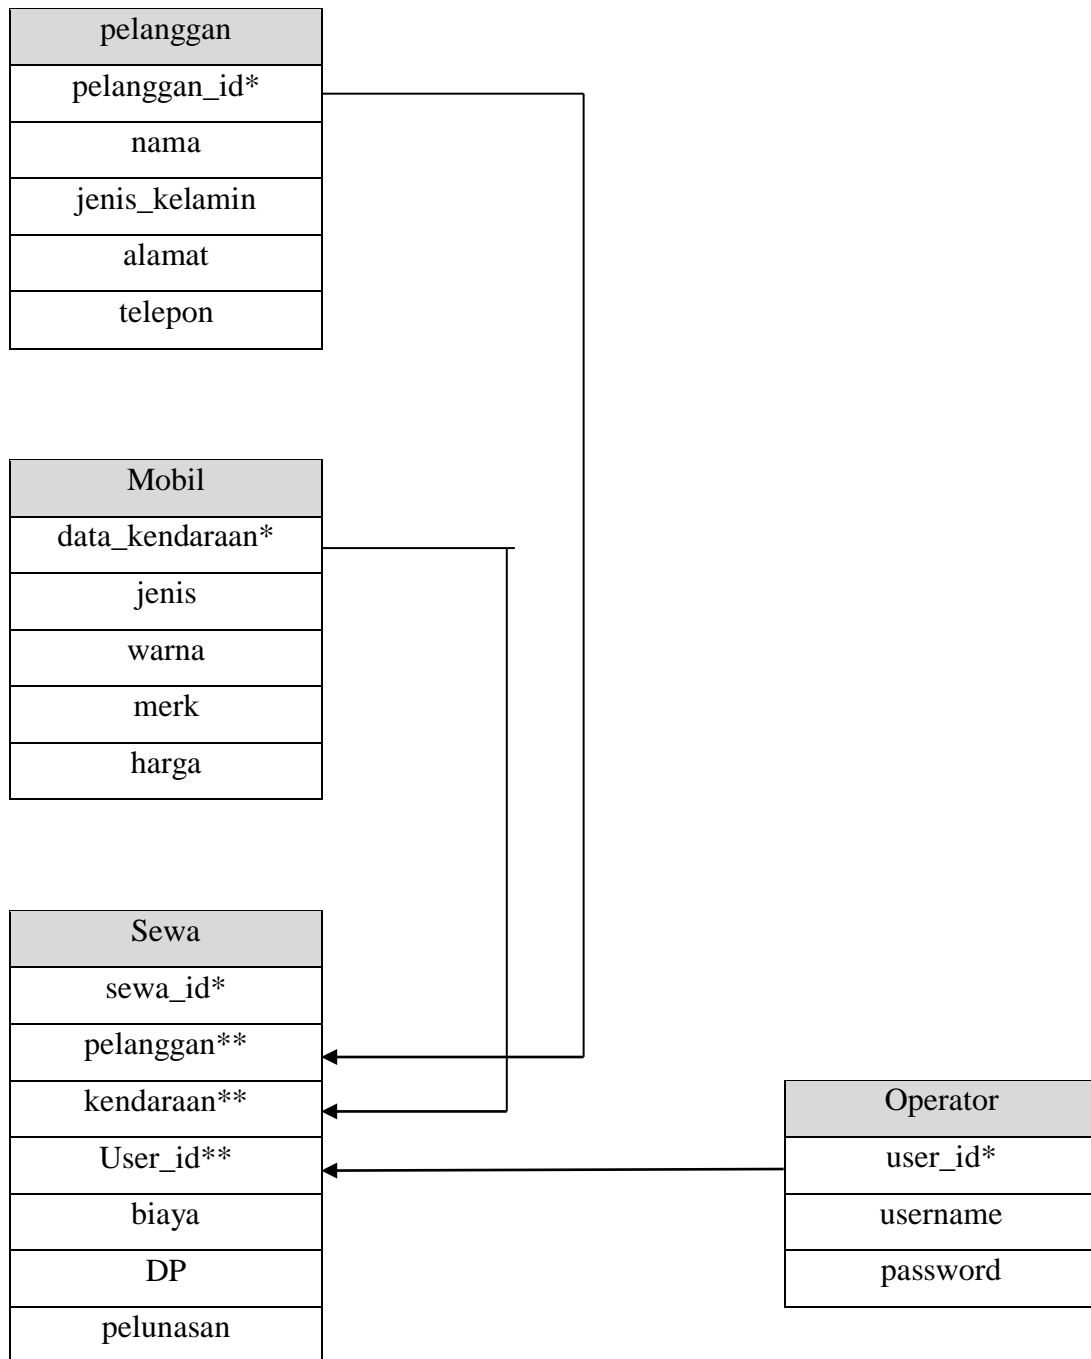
| pelanggan |
|---|
| pelanggan_id* |
| nama |
| jenis_kelamin |
| alamat |
| telepon |

| Mobil |
|---|
| data_kendaraan* |
| jenis |
| warna |
| merk |
| harga |

| Sewa |
|---|
| sewa_id* |
| pelanggan** |
| kendaraan** |
| User_id** |
| biaya |
| DP |
| pelunasan |

| Operator |
|---|
| user_id* |
| username |
| password |